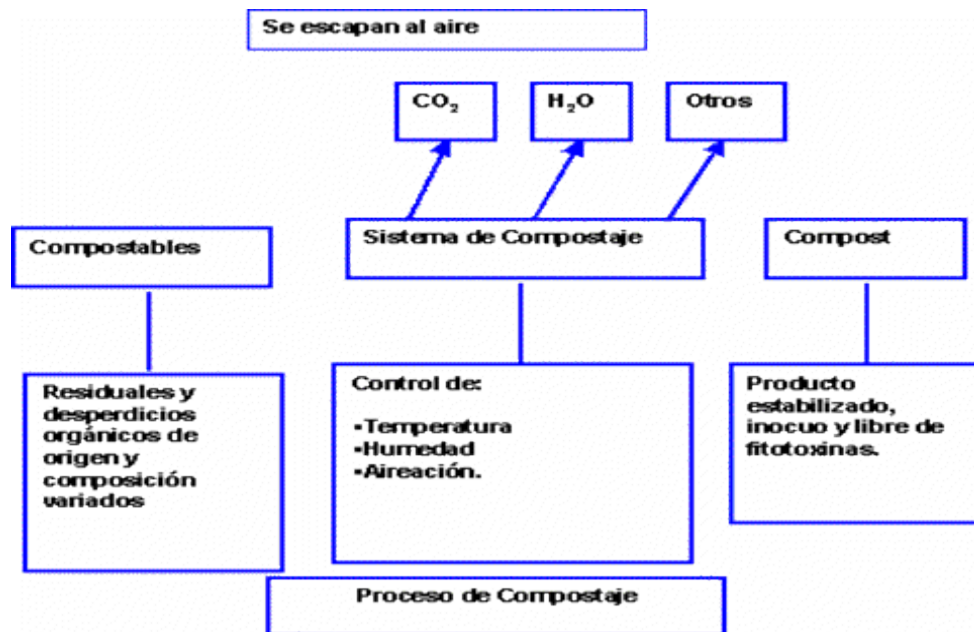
Se escapan al aire

$CO_2$

$H_2O$

Otros

Compostables

Sistema de Compostaje

Compost

Residuales y desperdicios orgánicos de origen y composición variados

Control de:

•Temperatura
•Humedad
•Aireación.

Producto estabilizado, inocuo y libre de fitotoxinas.

Proceso de Compostaje